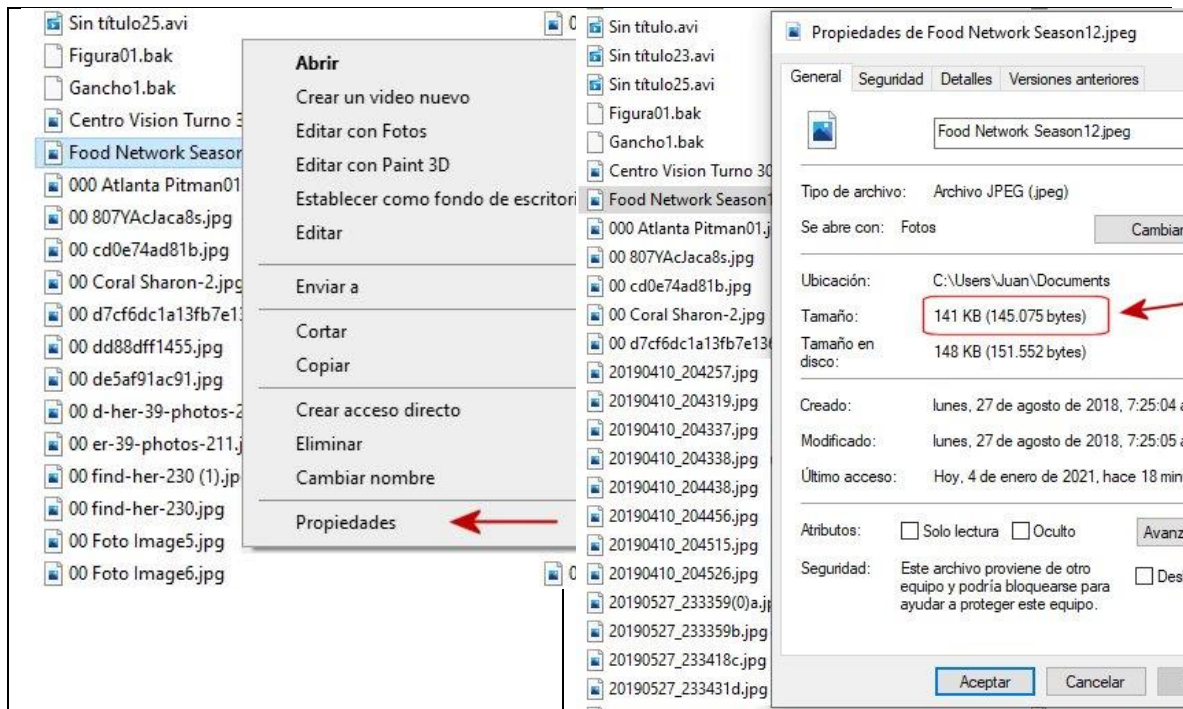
Sin título25.avi
Figura01.bak
Gancho1.bak
Centro Vision Turno 3
Food Network Seasor
000 Atlanta Pitman01
00 807YAcJaca8s.jpg
00 cd0e74ad81b.jpg
00 Coral Sharon-2.jpg
00 d7cf6dc1a13fb7e1
00 dd88dff1455.jpg
00 de5af91ac91.jpg
00 d-her-39-photos-2
00 er-39-photos-211.j
00 find-her-230 (1).jp
00 find-her-230.jpg
00 Foto Image5.jpg
00 Foto Image6.jpg

Abrir
Crear un video nuevo
Editar con Fotos
Editar con Paint 3D
Establecer como fondo de escritori
Editar
Enviar a
Cortar
Copiar
Crear acceso directo
Eliminar
Cambiar nombre
Propiedades

Sin título.avi
Sin título23.avi
Sin título25.avi
Figura01.bak
Gancho1.bak
Centro Vision Turno 30
Food Network Season1
000 Atlanta Pitman01.j
00 807YAcJaca8s.jpg
00 cd0e74ad81b.jpg
00 Coral Sharon-2.jpg
00 d7cf6dc1a13fb7e13
20190410_204257.jpg
20190410_204319.jpg
20190410_204337.jpg
20190410_204338.jpg
20190410_204438.jpg
20190410_204456.jpg
20190410_204515.jpg
20190410_204526.jpg
20190527_233359(0)a.jp
20190527_233359b.jpg
20190527_233418c.jpg
20190527_233431d.jpg

Propiedades de Food Network Season12.jpeg
General Seguridad Detalles Versiones anteriores
Food Network Season12.jpeg
Tipo de archivo: Archivo JPEG (.jpeg)
Se abre con: Fotos Cambiar
Ubicación: C:\Users\Juan\Documents
Tamaño: 141 KB (145.075 bytes)
Tamaño en disco: 148 KB (151.552 bytes)
Creado: lunes, 27 de agosto de 2018, 7:25:04
Modificado: lunes, 27 de agosto de 2018, 7:25:05
Último acceso: Hoy, 4 de enero de 2021, hace 18 min
Atributos: Solo lectura Oculto Avanz
Seguridad: Este archivo proviene de otro equipo y podría bloquearse para ayudar a proteger este equipo. Des
Aceptar Cancelar